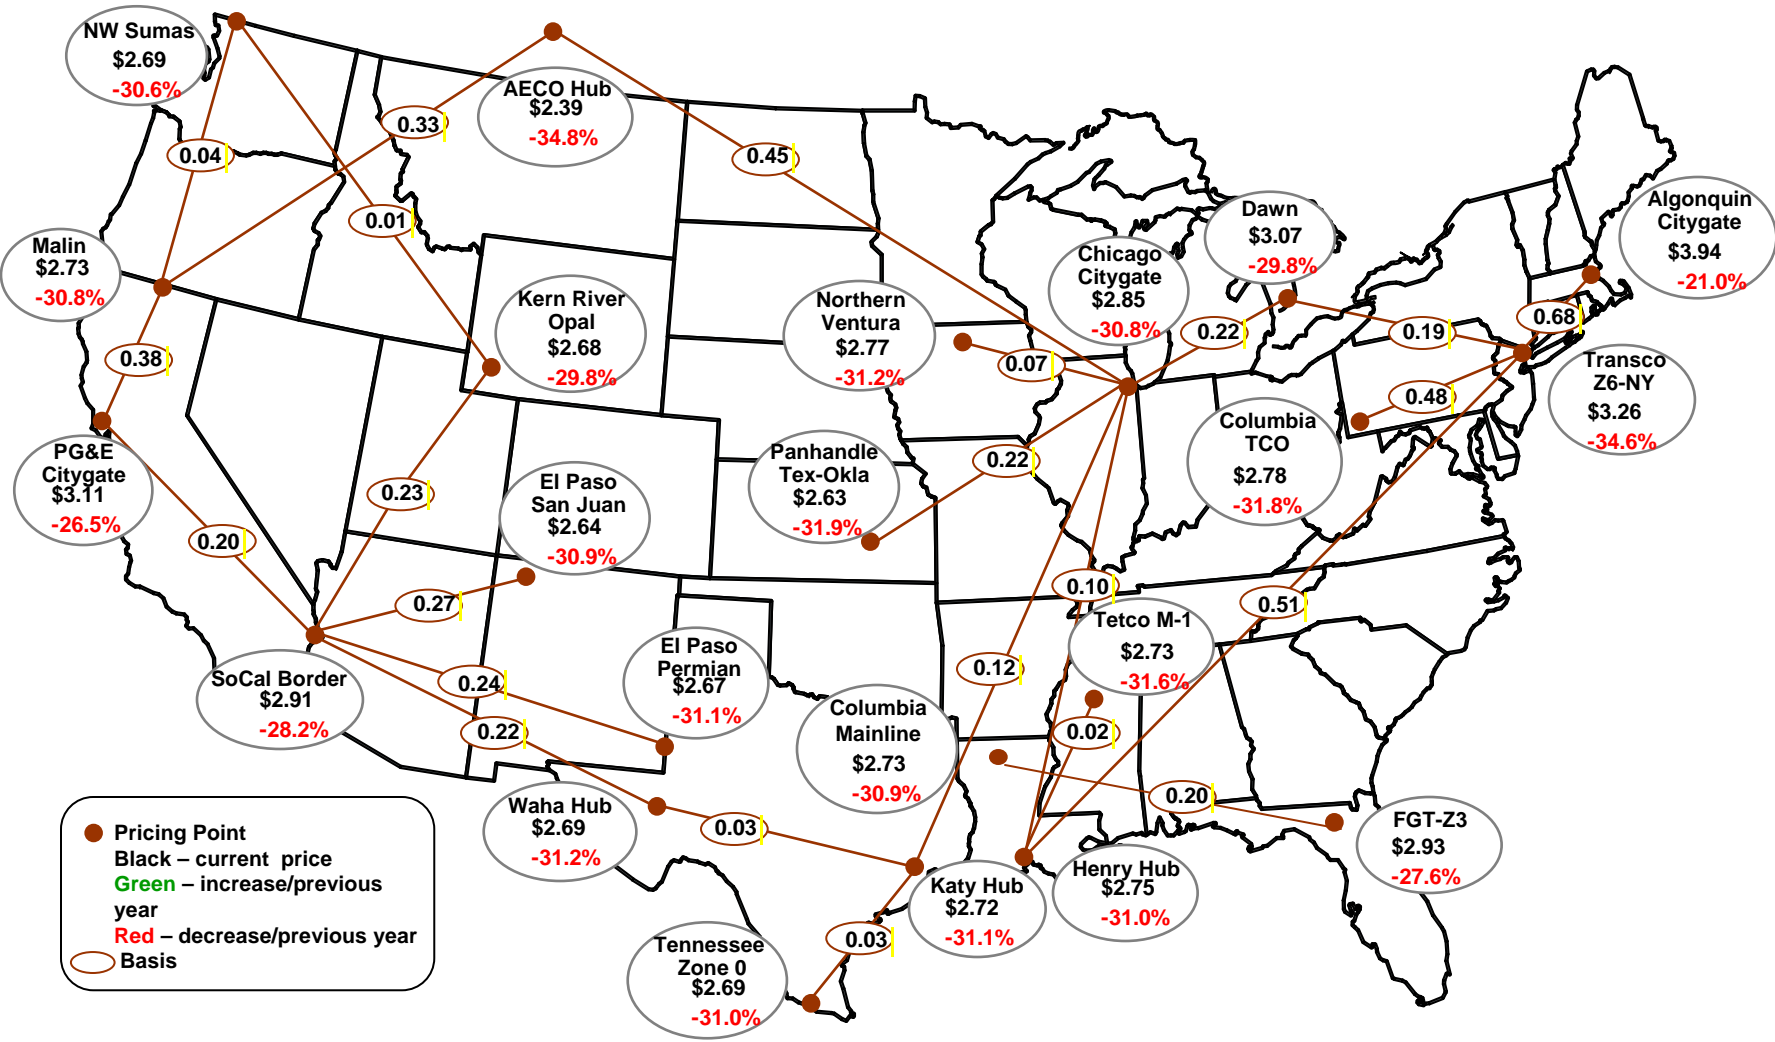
NW Sumas
$2.69
-30.6%

AECO Hub
$2.39
-34.8%

0.33

0.04

0.45

0.01

Malin
$2.73
-30.8%

Kern River
Opal
$2.68
-29.8%

Northern
Ventura
$2.77
-31.2%

Chicago
Citygate
$2.85
-30.8%

Dawn
$3.07
-29.8%

Algonquin
Citygate
$3.94
-21.0%

0.38

0.22

0.19

0.68

0.07

Transco
Z6-NY
$3.26
-34.6%

0.48

PG&E
Citygate
$3.11
-26.5%

0.23

El Paso
San Juan
$2.64
-30.9%

Panhandle
Tex-Okla
$2.63
-31.9%

0.22

Columbia
TCO
$2.78
-31.8%

0.20

0.27

0.10

0.51

Tetco M-1
$2.73
-31.6%

El Paso
Permian
$2.67
-31.1%

0.12

SoCal Border
$2.91
-28.2%

0.24

Columbia
Mainline
$2.73
-30.9%

0.22

0.02

0.20

Waha Hub
$2.69
-31.2%

0.03

FGT-Z3
$2.93
-27.6%

Pricing Point
Black – current price
Green – increase/previous year
Red – decrease/previous year
Basis

Katy Hub
$2.72
-31.1%

Henry Hub
$2.75
-31.0%

Tennessee
Zone 0
$2.69
-31.0%

0.03